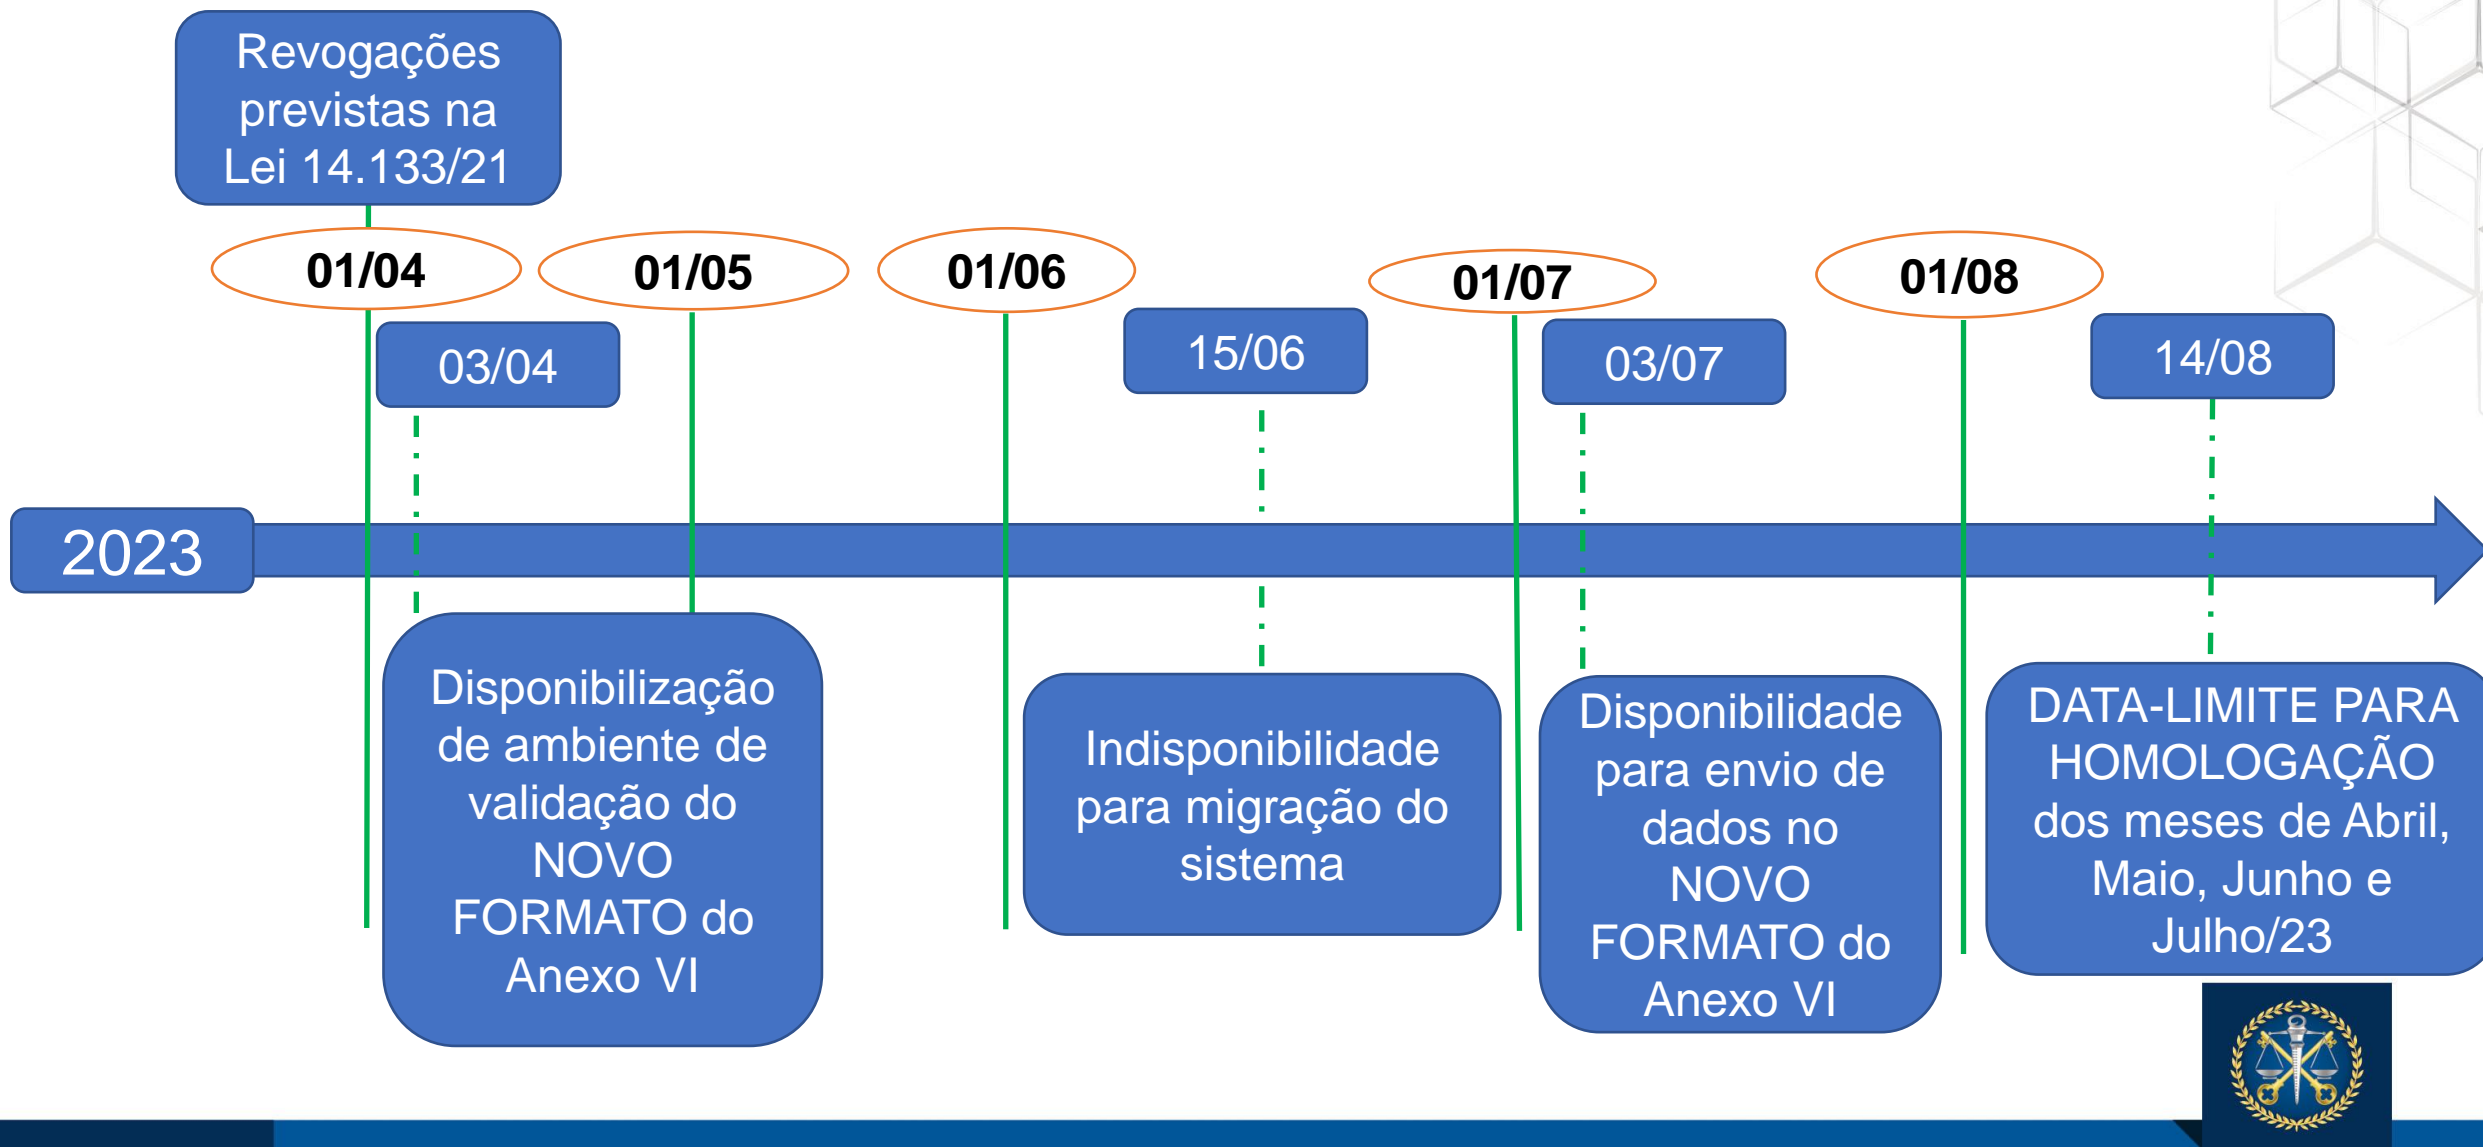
Revogações previstas na Lei 14.133/21

01/04

01/05

01/06

01/07

01/08

03/04

15/06

03/07

14/08

2023

Disponibilização de ambiente de validação do NOVO FORMATO do Anexo VI

Indisponibilidade para migração do sistema

Disponibilidade para envio de dados no NOVO FORMATO do Anexo VI

DATA-LIMITE PARA HOMOLOGAÇÃO dos meses de Abril, Maio, Junho e Julho/23